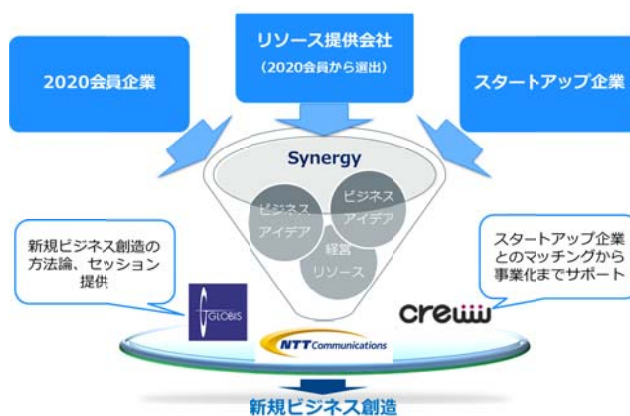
2020会員企業

リソース提供会社
（2020会員から選出）

スタートアップ企業

Synergy

ビジネス
アイデア

ビジネス
アイデア

経営
リソース

新規ビジネス創造の方法論、セッション提供

スタートアップ企業とのマッチングから事業化までサポート

GLOBIS

creww

NTT Communications

新規ビジネス創造